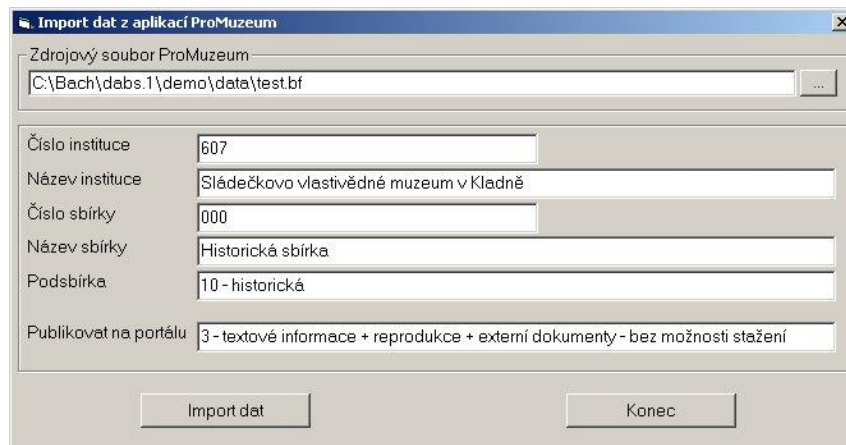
Import dat z aplikací ProMuzeum

Zdrojový soubor ProMuzeum

C:\Bach\dabs.1\demo\data\test.bf

...

Číslo instituce
607

Název instituce
Sládečkovo vlastivědné muzeum v Kladně

Číslo sbírky
000

Název sbírky
Historická sbírka

Podsbírka
10 - historická

Publikovat na portálu
3 - textové informace + reprodukce + externí dokumenty - bez možnosti stažení

Import dat

Konec